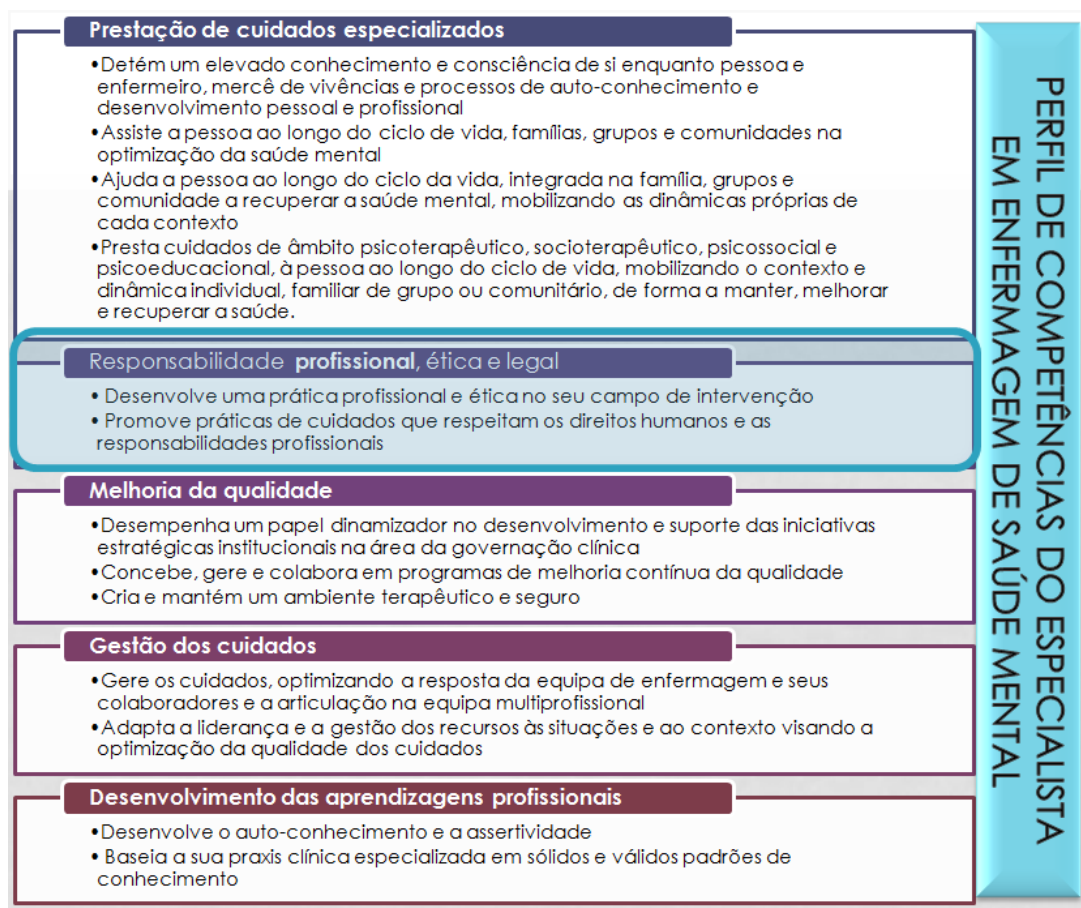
Prestação de cuidados especializados

•Detém um elevado conhecimento e consciência de si enquanto pessoa e enfermeiro, mercê de vivências e processos de auto-conhecimento e desenvolvimento pessoal e profissional
•Assiste a pessoa ao longo do ciclo de vida, famílias, grupos e comunidades na optimização da saúde mental
•Ajuda a pessoa ao longo do ciclo da vida, integrada na família, grupos e comunidade a recuperar a saúde mental, mobilizando as dinâmicas próprias de cada contexto
•Presta cuidados de âmbito psicoterapêutico, socioterapêutico, psicossocial e psicoeducacional, à pessoa ao longo do ciclo de vida, mobilizando o contexto e dinâmica individual, familiar de grupo ou comunitário, de forma a manter, melhorar e recuperar a saúde.

Responsabilidade profissional, ética e legal

• Desenvolve uma prática profissional e ética no seu campo de intervenção
• Promove práticas de cuidados que respeitam os direitos humanos e as responsabilidades profissionais

Melhoria da qualidade

•Desempenha um papel dinamizador no desenvolvimento e suporte das iniciativas estratégicas institucionais na área da governação clínica
•Concebe, gere e colabora em programas de melhoria contínua da qualidade
•Cria e mantém um ambiente terapêutico e seguro

Gestão dos cuidados

•Gere os cuidados, optimizando a resposta da equipa de enfermagem e seus colaboradores e a articulação na equipa multiprofissional
•Adapta a liderança e a gestão dos recursos às situações e ao contexto visando a optimização da qualidade dos cuidados

Desenvolvimento das aprendizagens profissionais

•Desenvolve o auto-conhecimento e a assertividade
• Baseia a sua praxis clínica especializada em sólidos e válidos padrões de conhecimento

PERFIL DE COMPETÊNCIAS DO ESPECIALISTA EM ENFERMAGEM DE SAÚDE MENTAL